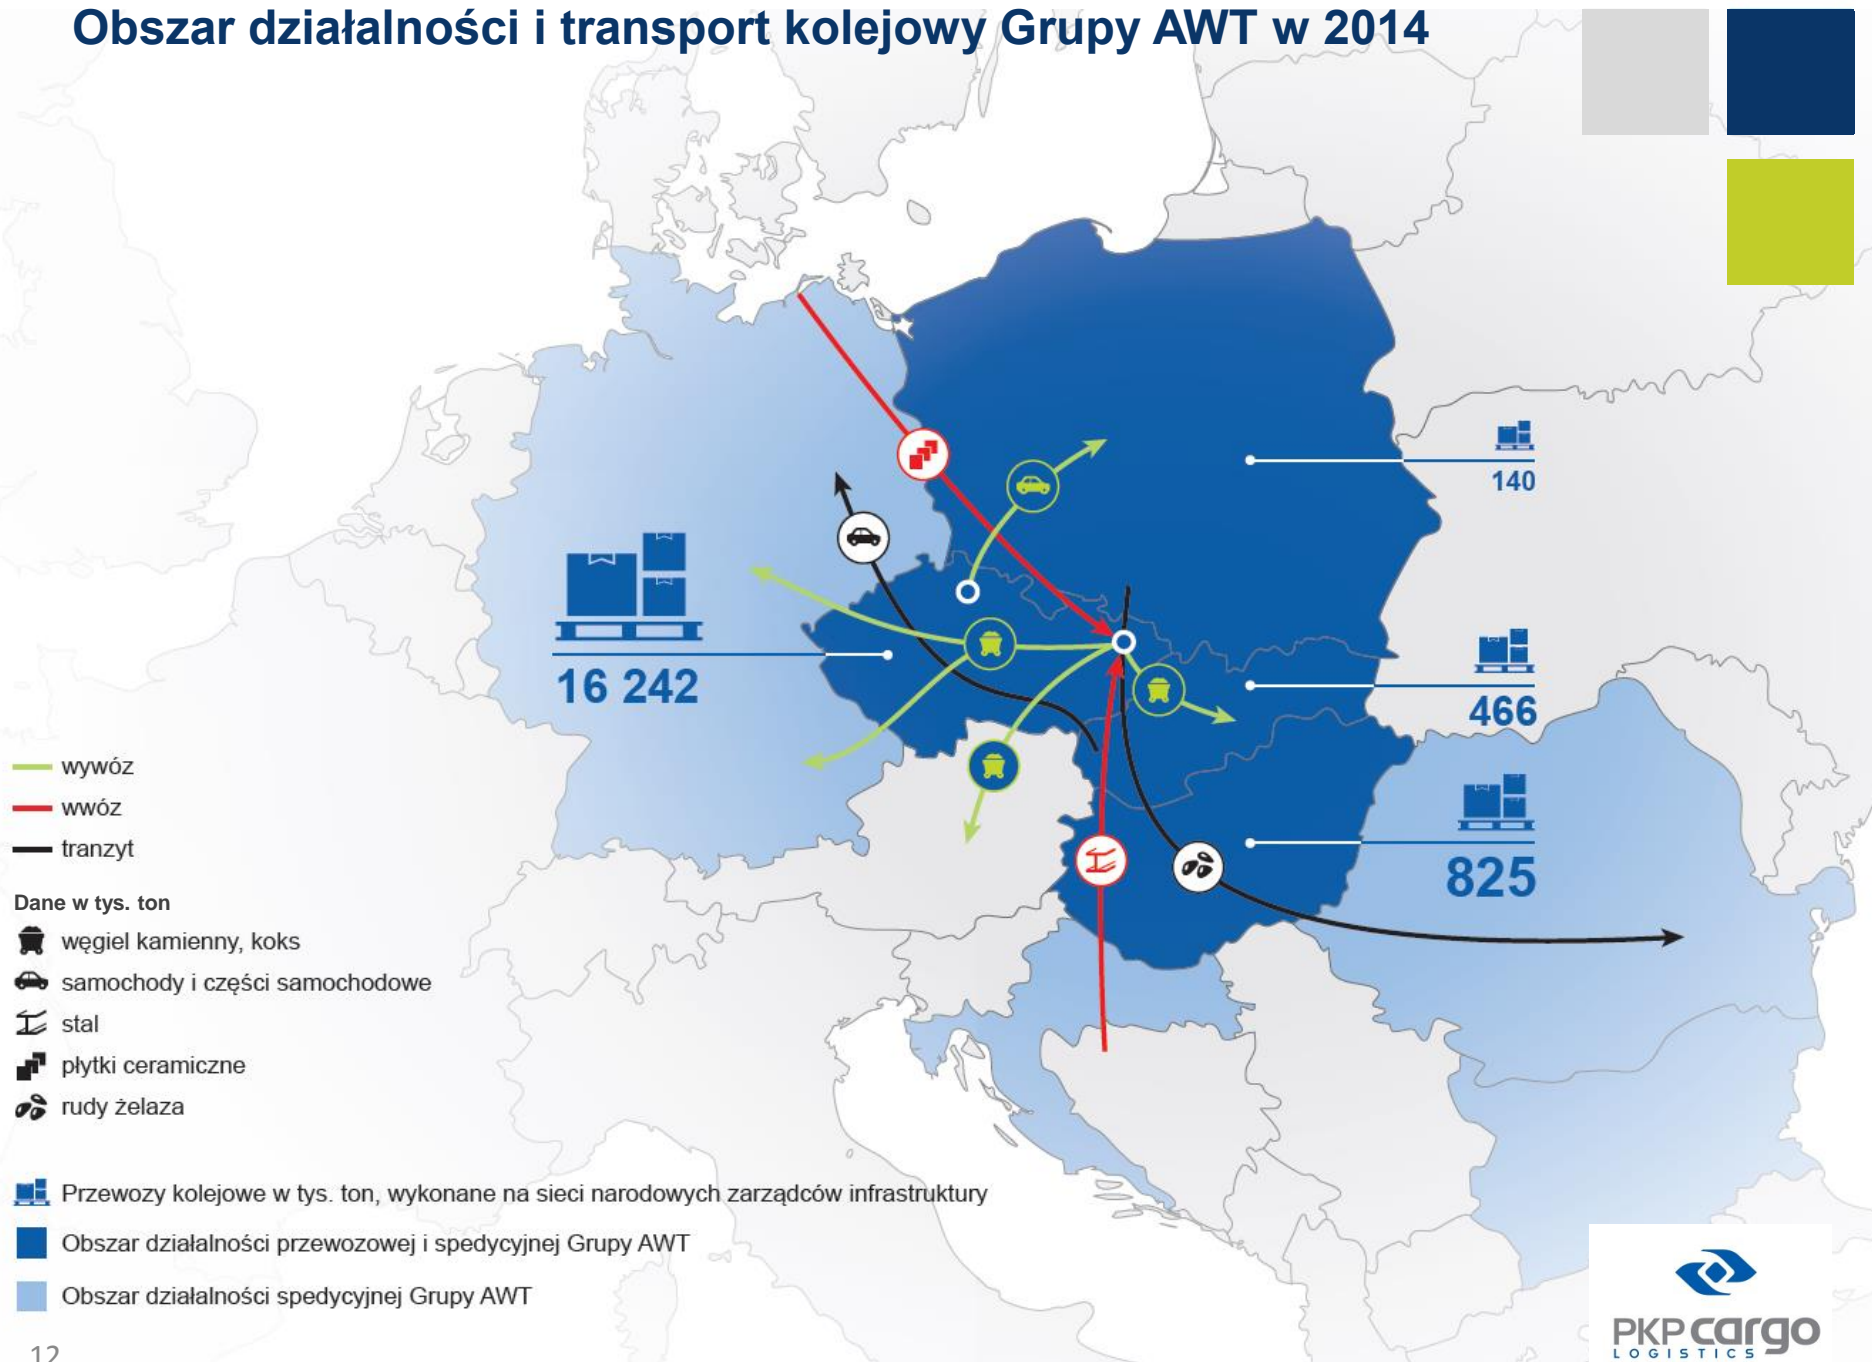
Obszar działalności i transport kolejowy Grupy AWT w 2014

140

16 242

466

825

wywóz
wwóz
tranzyt

Dane w tys. ton
węgiel kamienny, koks
samochody i części samochodowe
stal
płytki ceramiczne
rudy żelaza

Przewozy kolejowe w tys. ton, wykonane na sieci narodowych zarządców infrastruktury
Obszar działalności przewozowej i spedycyjnej Grupy AWT
Obszar działalności spedycyjnej Grupy AWT

12

PKP cargo
LOGISTICS